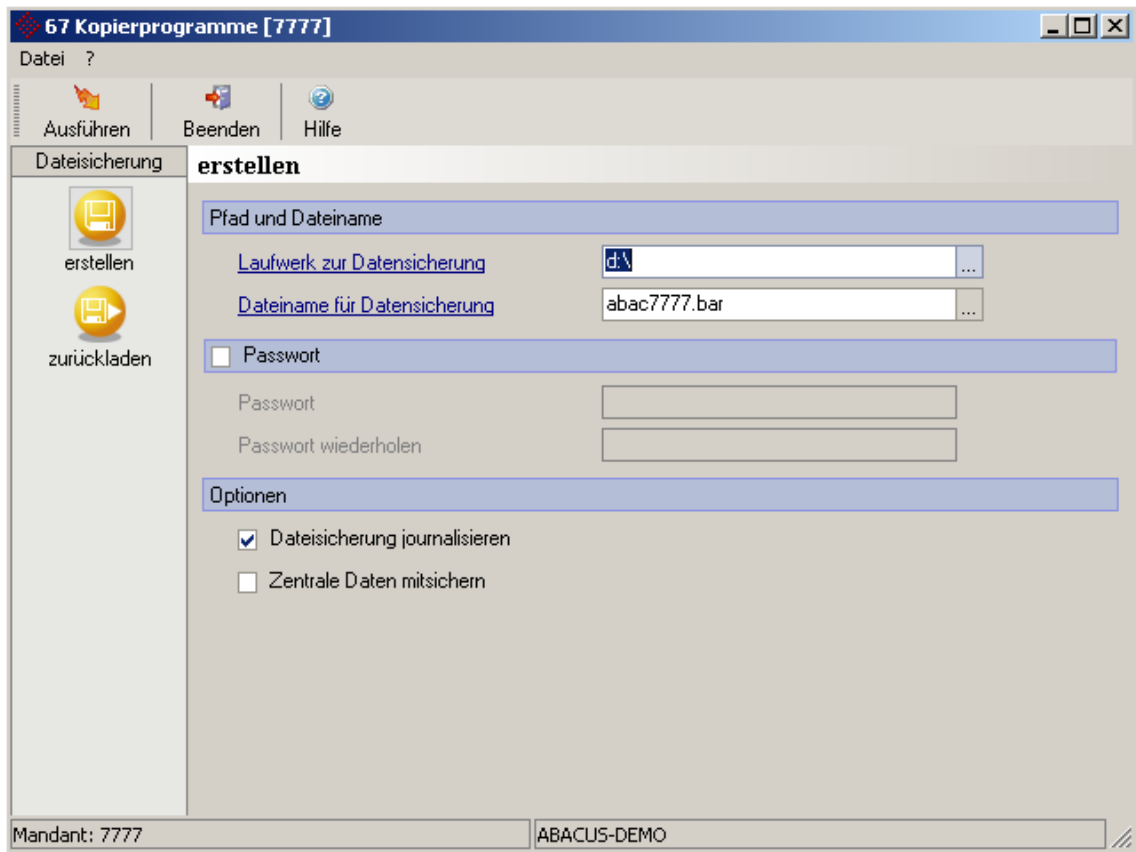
67 Kopierprogramme [7777]

Datei ?

Ausführen Beenden Hilfe

Dateisicherung

erstellen

zurückladen

erstellen

Pfad und Dateiname

Laufwerk zur Datensicherung d:\ ...

Dateiname für Datensicherung abac7777.bar ...

Passwort

Passwort

Passwort wiederholen

Optionen

Dateisicherung journalisieren

Zentrale Daten mitsichern

Mandant: 7777

ABACUS-DEMO